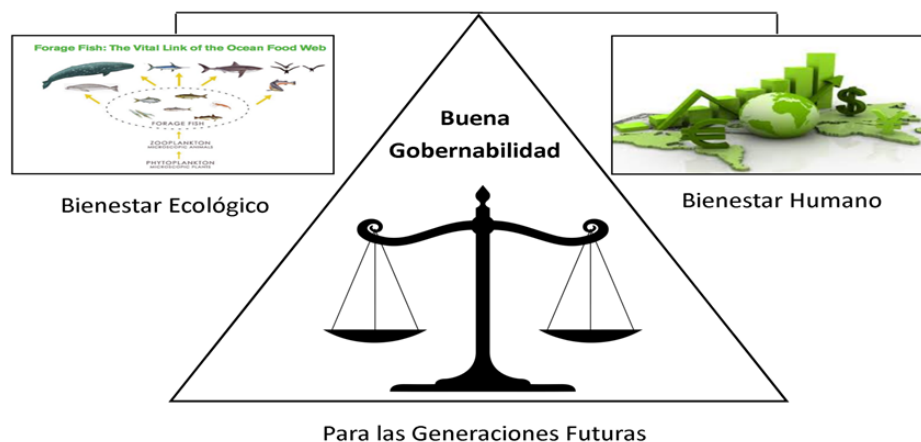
Forage Fish: The Vital Link of the Ocean Food Web

FORAGE FISH

ZOOPLANKTON
MICROSCOPIC ANIMALS

PHYTOPLANKTON
MICROSCOPIC PLANTS

Bienestar Ecológico

Buena Gobernabilidad

Bienestar Humano

Para las Generaciones Futuras